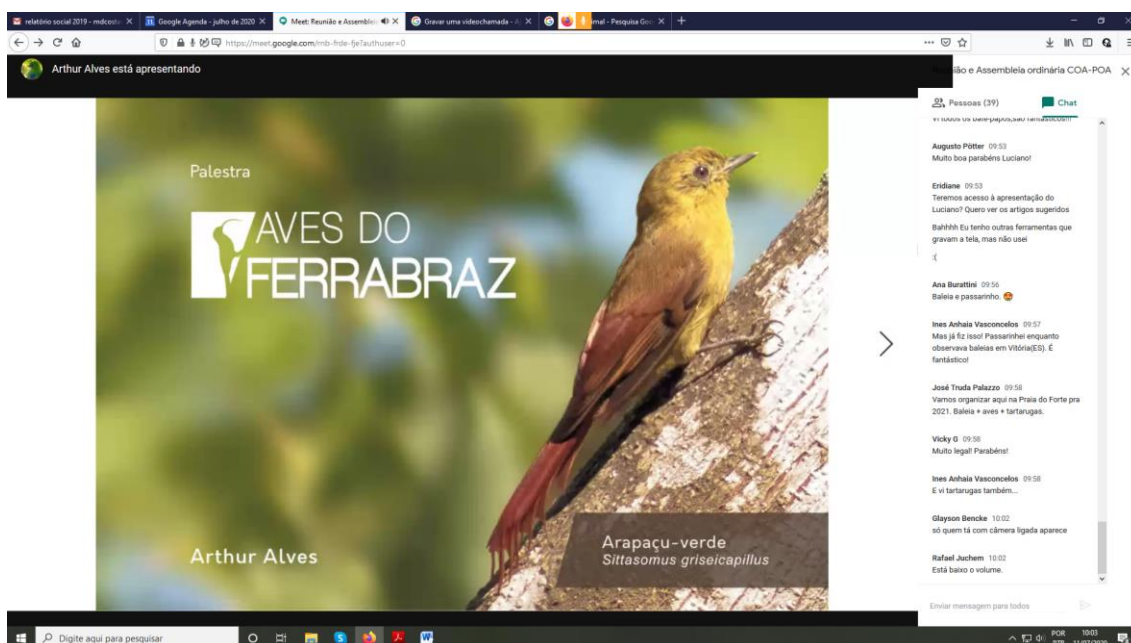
relatório social 2019 - mdcosta × | Google Agenda - julho de 2020 × | Meet: Reunião e Assemble × | Gravar uma videochamada - × | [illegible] mal - Pesquisa Goo × | +

https://meet.google.com/mb-frde-fje?authuser=0

Arthur Alves está apresentando

Reunião e Assembleia ordinária COA-POA ×

Pessoas (39) Chat

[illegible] todos os bate-papos,são fantásticos!!!

Augusto Pötter 09:53
Muito boa parabéns Luciano!

Eridiane 09:53
Teremos acesso à apresentação do Luciano? Quero ver os artigos sugeridos

Bahhhh Eu tenho outras ferramentas que gravam a tela, mas não usei

:(

Ana Burattini 09:56
Baleia e passarinho.

Ines Anhaia Vasconcelos 09:57
Mas já fiz isso! Passarinhei enquanto observava baleias em Vitória(ES). É fantástico!

José Truda Palazzo 09:58
Vamos organizar aqui na Praia do Forte pra 2021. Baleia + aves + tartarugas.

Vicky G 09:58
Muito legal! Parabéns!

Ines Anhaia Vasconcelos 09:58
E vi tartarugas também...

Glayson Bencke 10:02
só quem tá com câmera ligada aparece

Rafael Juchem 10:02
Está baixo o volume.

Enviar mensagem para todos

Palestra

AVES DO FERRABRAZ

Arthur Alves

Arapaçu-verde
Sittasomus griseicapillus

Digite aqui para pesquisar

POR 10:03